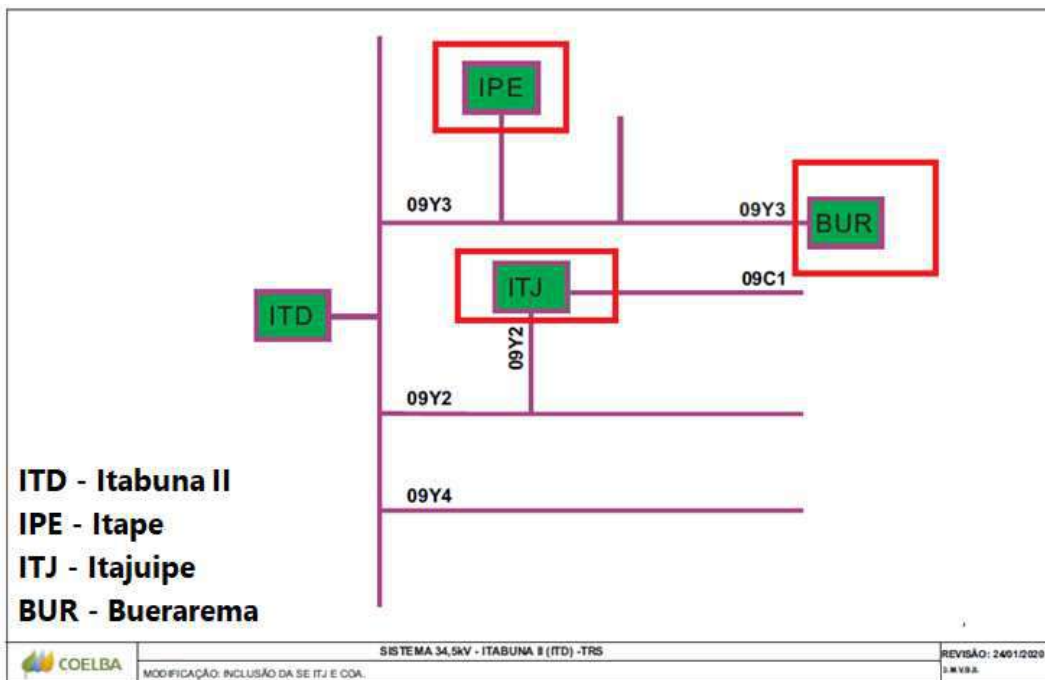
IPE

09Y3

09Y3

BUR

ITJ

09C1

ITD

09Y2

09Y2

09Y4

ITD - Itabuna II
IPE - Itape
ITJ - Itajuipe
BUR - Buerarema

COELBA

SISTEMA 34,5kV - ITABUNA II (ITD) -TRS

MODIFICAÇÃO: INCLUSÃO DA SE ITJ E COA.

REVISÃO: 24/01/2020

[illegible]